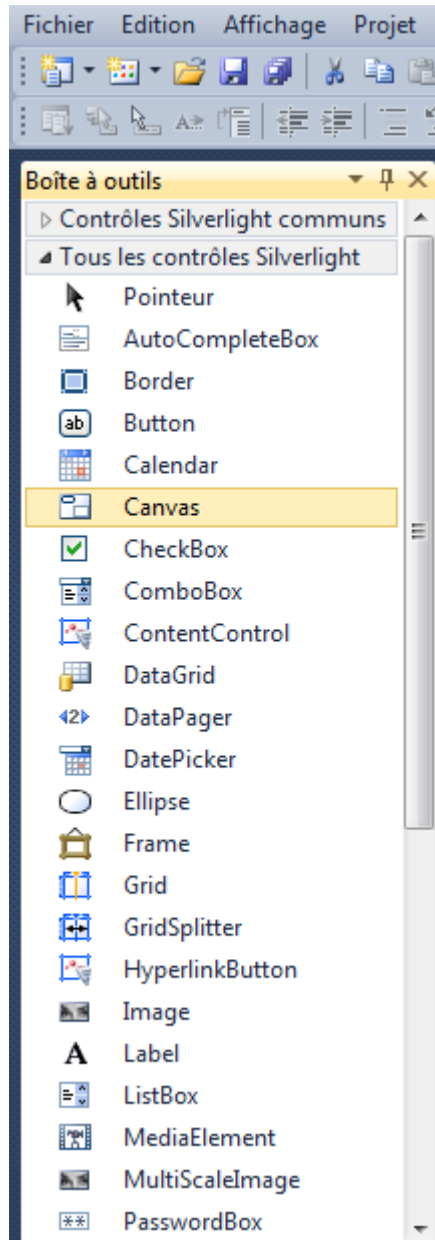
Fichier Edition Affichage Projet

Boîte à outils

Contrôles Silverlight communs

Tous les contrôles Silverlight

Pointeur
AutoCompleteBox
Border
ab Button
Calendar
Canvas
CheckBox
ComboBox
ContentControl
DataGrid
2 DataPager
DatePicker
Ellipse
Frame
Grid
GridSplitter
HyperlinkButton
Image
A Label
ListBox
MediaElement
MultiScaleImage
** PasswordBox